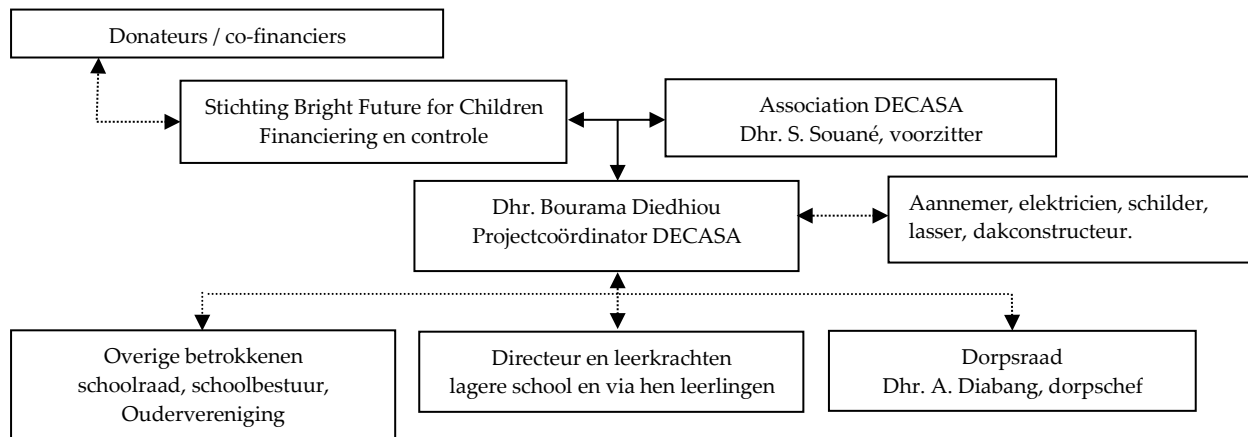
Donateurs / co-financiers

Stichting Bright Future for Children
Financiering en controle

Association DECASA
Dhr. S. Souané, voorzitter

Dhr. Bourama Diedhiou
Projectcoördinator DECASA

Aannemer, elektricien, schilder, lasser, dakconstructeur.

Overige betrokkenen
schoolraad, schoolbestuur, Oudervereniging

Directeur en leerkrachten
lagere school en via hen leerlingen

Dorpsraad
Dhr. A. Diabang, dorpschef